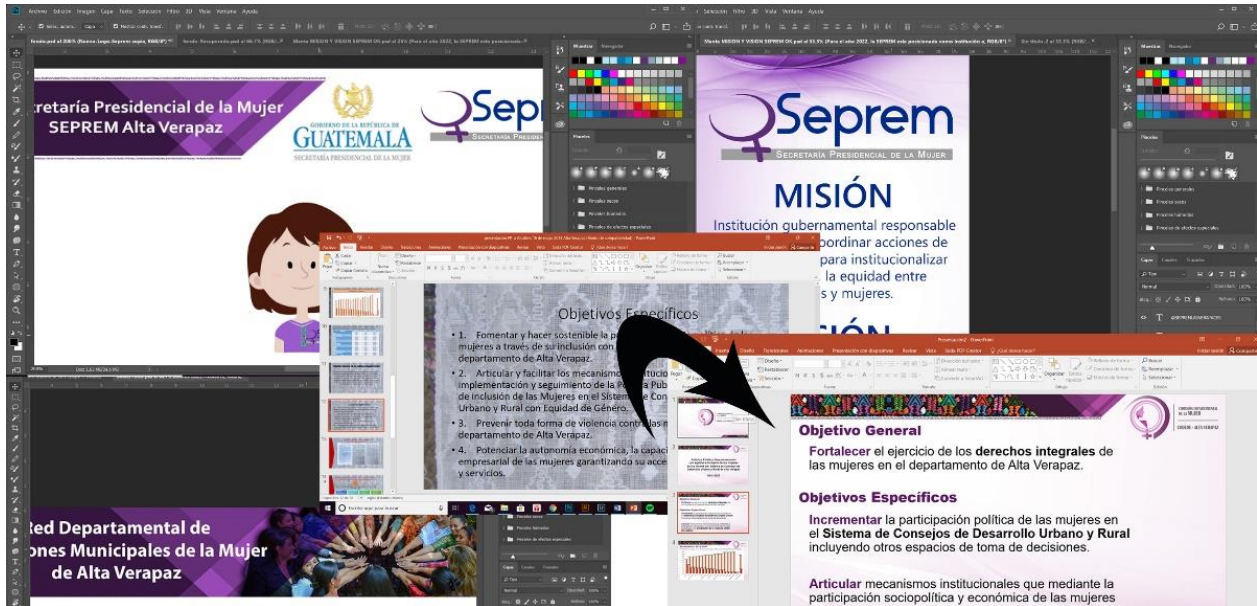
retaría Presidencial de la Mujer
SEPREM Alta Verapaz

GOBIERNO DE LA REPÚBLICA DE
GUATEMALA
SECRETARÍA PRESIDENCIAL DE LA MUJER

Seprem
SECRETARÍA PRESIDENCIAL DE LA MUJER

MISIÓN
Institución gubernamental responsable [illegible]ordinar acciones de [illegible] para institucionalizar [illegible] la equidad entre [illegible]s y mujeres.

Objetivos Específicos
• 1. Fomentar y hacer sostenible la p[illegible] mujeres a través de su inclusión con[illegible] departamento de Alta Verapaz.
• 2. Articular y facilitar los mecanismos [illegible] implementación y seguimiento de la P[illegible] de inclusión de las Mujeres en el Sistema de Con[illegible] Urbano y Rural con Equidad de Género.
• 3. Prevenir toda forma de violencia contra las m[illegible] departamento de Alta Verapaz.
• 4. Potenciar la autonomía económica, la capaci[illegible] empresarial de las mujeres garantizando su acce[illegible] y servicios.

Red Departamental de
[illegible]ones Municipales de la Mujer
de Alta Verapaz

Objetivo General
Fortalecer el ejercicio de los derechos integrales de las mujeres en el departamento de Alta Verapaz.

Objetivos Específicos
Incrementar la participación política de las mujeres en el Sistema de Consejos de Desarrollo Urbano y Rural incluyendo otros espacios de toma de decisiones.

Articular mecanismos institucionales que mediante la participación sociopolítica y económica de las mujeres